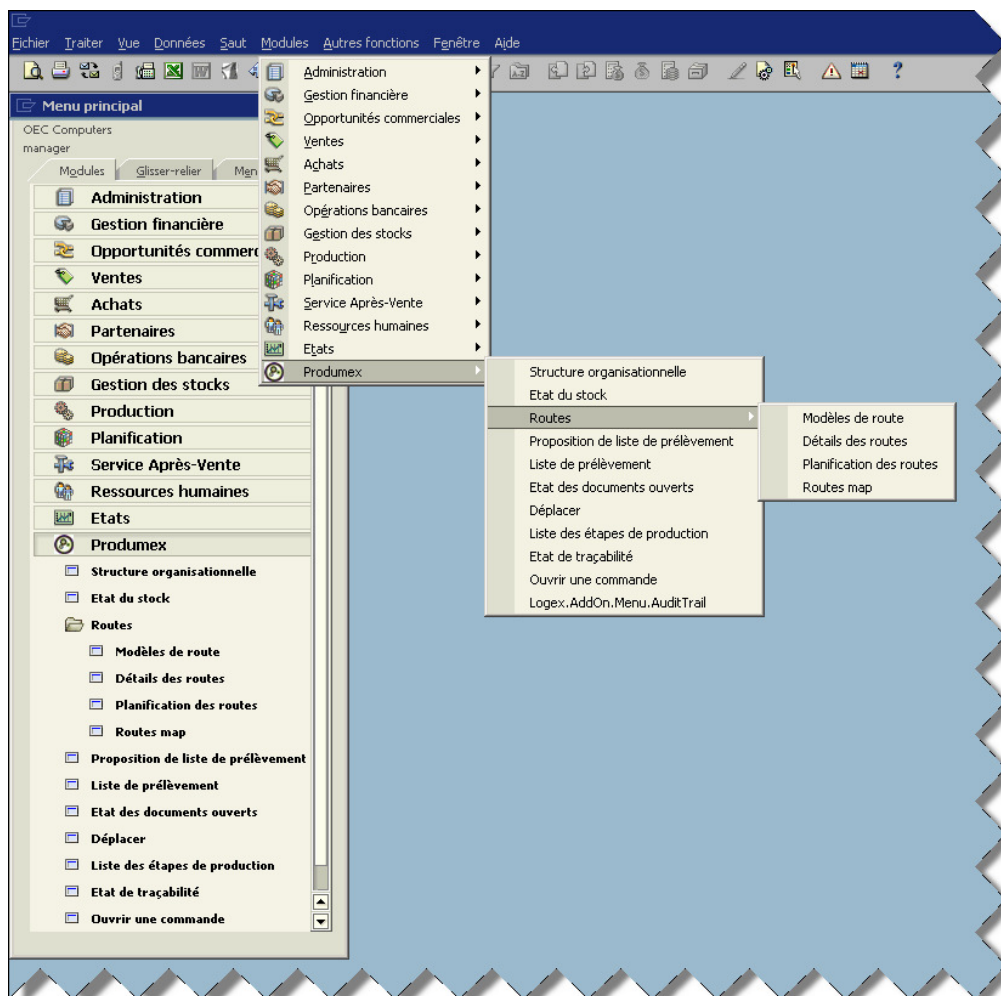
Fichier Traiter Vue Données Saut Modules Autres fonctions Fenêtre Aide

Menu principal
OEC Computers
manager
Modules Glisser-relier Men

Administration
Gestion financière
Opportunités commerc
Ventes
Achats
Partenaires
Opérations bancaires
Gestion des stocks
Production
Planification
Service Après-Vente
Ressources humaines
Etats
Produmex
Structure organisationnelle
Etat du stock
Routes
Modèles de route
Détails des routes
Planification des routes
Routes map
Proposition de liste de prélèvement
Liste de prélèvement
Etat des documents ouverts
Déplacer
Liste des étapes de production
Etat de traçabilité
Ouvrir une commande

Administration
Gestion financière
Opportunités commerciales
Ventes
Achats
Partenaires
Opérations bancaires
Gestion des stocks
Production
Planification
Service Après-Vente
Ressources humaines
Etats
Produmex

Structure organisationnelle
Etat du stock
Routes
Proposition de liste de prélèvement
Liste de prélèvement
Etat des documents ouverts
Déplacer
Liste des étapes de production
Etat de traçabilité
Ouvrir une commande
Logex.AddOn.Menu.AuditTrail

Modèles de route
Détails des routes
Planification des routes
Routes map